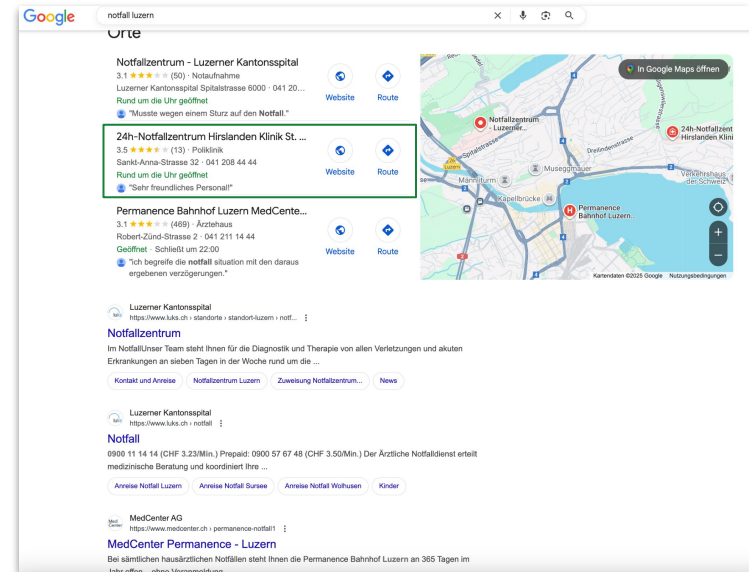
Google

notfall luzern

Orte

Notfallzentrum - Luzerner Kantonsspital
3.1 ★★★☆☆ (50) · Notaufnahme
Luzerner Kantonsspital Spitalstrasse 6000 · 041 20...
Rund um die Uhr geöffnet
"Musste wegen einem Sturz auf den Notfall."

Website
Route

24h-Notfallzentrum Hirslanden Klinik St. ...
3.5 ★★★★☆ (13) · Poliklinik
Sankt-Anna-Strasse 32 · 041 208 44 44
Rund um die Uhr geöffnet
"Sehr freundliches Personal!"

Website
Route

Permanence Bahnhof Luzern MedCente...
3.1 ★★★☆☆ (469) · Ärztehaus
Robert-Zünd-Strasse 2 · 041 211 14 44
Geöffnet · Schließt um 22:00
"Ich begreife die notfall situation mit den daraus ergebenen verzögerungen."

Website
Route

In Google Maps öffnen
Notfallzentrum - Luzerner...
24h-Notfallzentrum Hirslanden Klinik
Spitalstrasse
Dreilindenstrasse
Luzern
Männliturm
Museggmauer
Kapellbrücke
Permanence Bahnhof Luzern...
Verkehrshaus der Schweiz
Kartendaten ©2025 Google Nutzungsbedingungen

Luzerner Kantonsspital
https://www.luks.ch › standorte › standort-luzern › notf...
Notfallzentrum
Im NotfallUnser Team steht Ihnen für die Diagnostik und Therapie von allen Verletzungen und akuten Erkrankungen an sieben Tagen in der Woche rund um die ...
Kontakt und Anreise
Notfallzentrum Luzern
Zuweisung Notfallzentrum...
News

Luzerner Kantonsspital
https://www.luks.ch › notfall
Notfall
0900 11 14 14 (CHF 3.23/Min.) Prepaid: 0900 57 67 48 (CHF 3.50/Min.) Der Ärztliche Notfalldienst erteilt medizinische Beratung und koordiniert Ihre ...
Anreise Notfall Luzern
Anreise Notfall Sursee
Anreise Notfall Wolhusen
Kinder

MedCenter AG
https://www.medcenter.ch › permanence-notfall1
MedCenter Permanence - Luzern
Bei sämtlichen hausärztlichen Notfällen steht Ihnen die Permanence Bahnhof Luzern an 365 Tagen im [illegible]